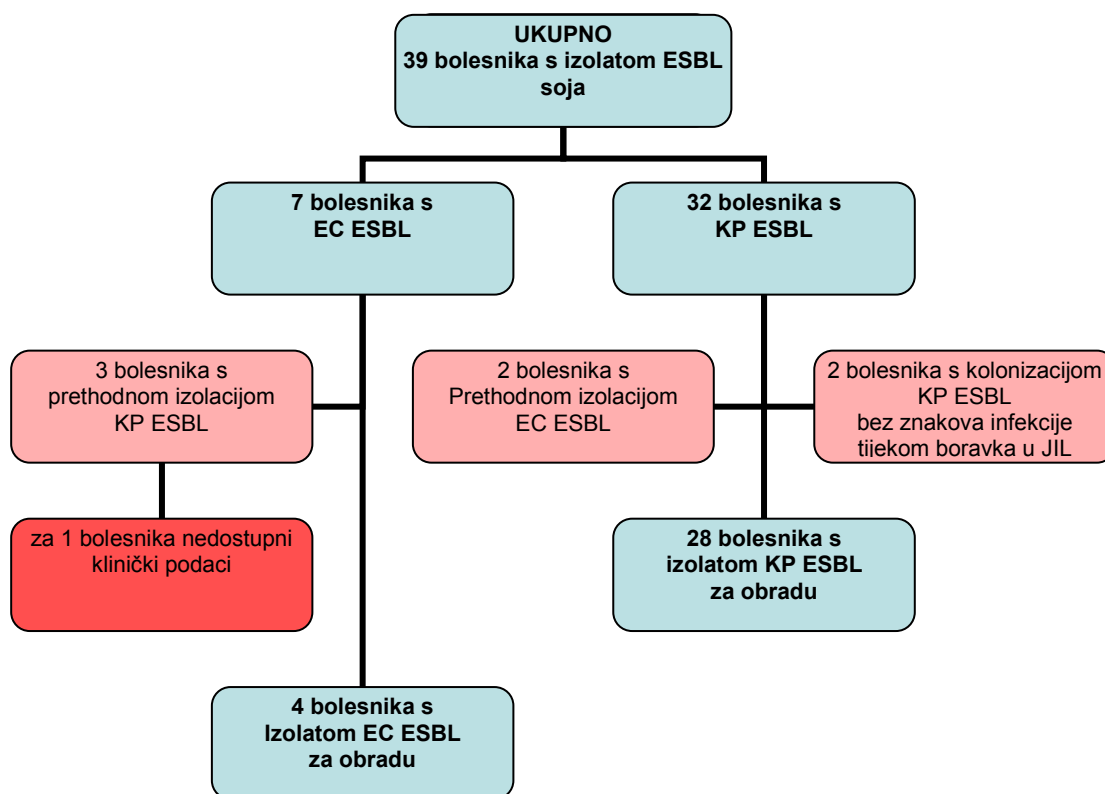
UKUPNO
39 bolesnika s izolatom ESBL soja

7 bolesnika s
EC ESBL

32 bolesnika s
KP ESBL

3 bolesnika s prethodnom izolacijom KP ESBL

2 bolesnika s Prethodnom izolacijom EC ESBL

2 bolesnika s kolonizacijom KP ESBL bez znakova infekcije tijekom boravka u JIL

za 1 bolesnika nedostupni klinički podaci

28 bolesnika s izolatom KP ESBL za obradu

4 bolesnika s Izolatom EC ESBL za obradu